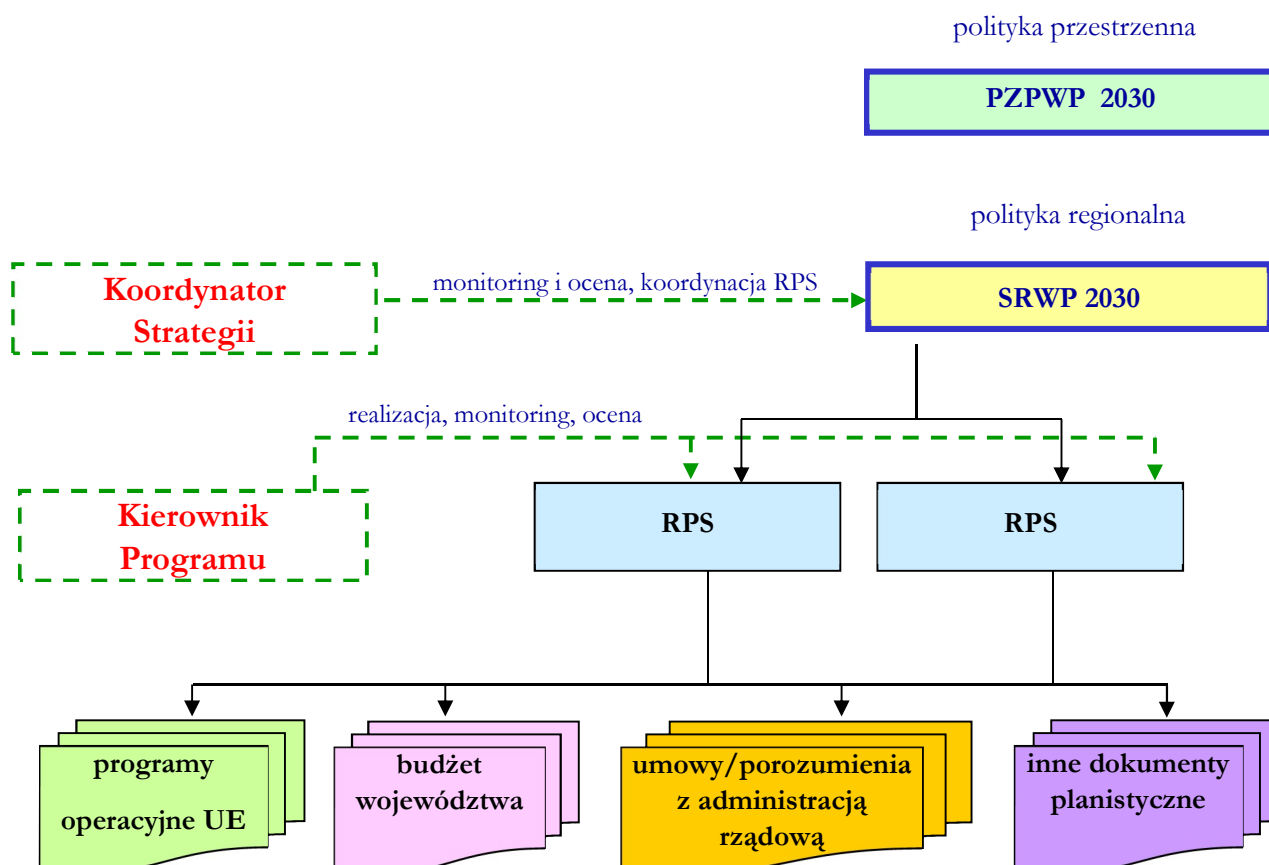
polityka przestrzenna

PZPWP 2030

polityka regionalna

Koordynator Strategii

monitoring i ocena, koordynacja RPS

SRWP 2030

realizacja, monitoring, ocena

Kierownik Programu

RPS

RPS

programy operacyjne UE

budżet województwa

umowy/porozumienia z administracją rządową

inne dokumenty planistyczne